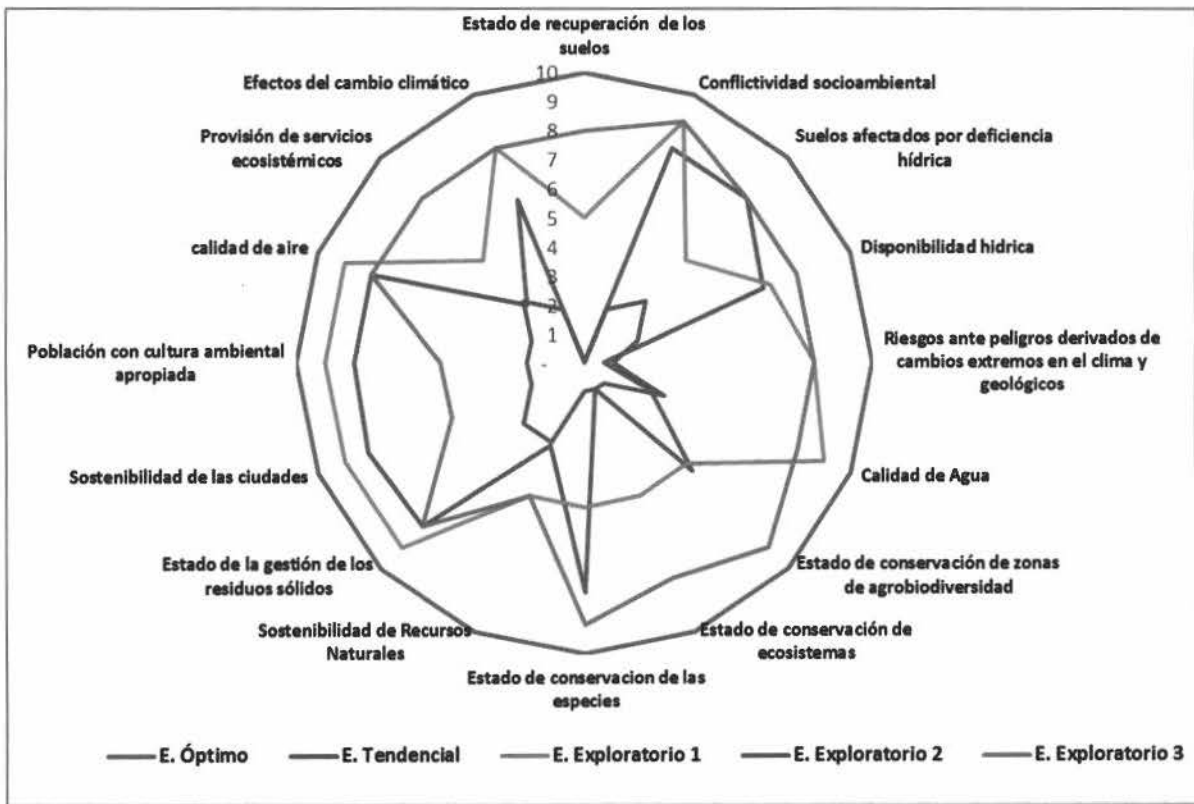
Estado de recuperación de los suelos

Conflictividad socioambiental

Suelos afectados por deficiencia hídrica

Disponibilidad hídrica

Riesgos ante peligros derivados de cambios extremos en el clima y geológicos

Calidad de Agua

Estado de conservación de zonas de agrobiodiversidad

Estado de conservación de ecosistemas

Estado de conservacion de las especies

Sostenibilidad de Recursos Naturales

Estado de la gestión de los residuos sólidos

Sostenibilidad de las ciudades

Población con cultura ambiental apropiada

calidad de aire

Provisión de servicios ecosistémicos

Efectos del cambio climático

10
9
8
7
6
5
4
3
2
1
-

E. Óptimo
E. Tendencial
E. Exploratorio 1
E. Exploratorio 2
E. Exploratorio 3